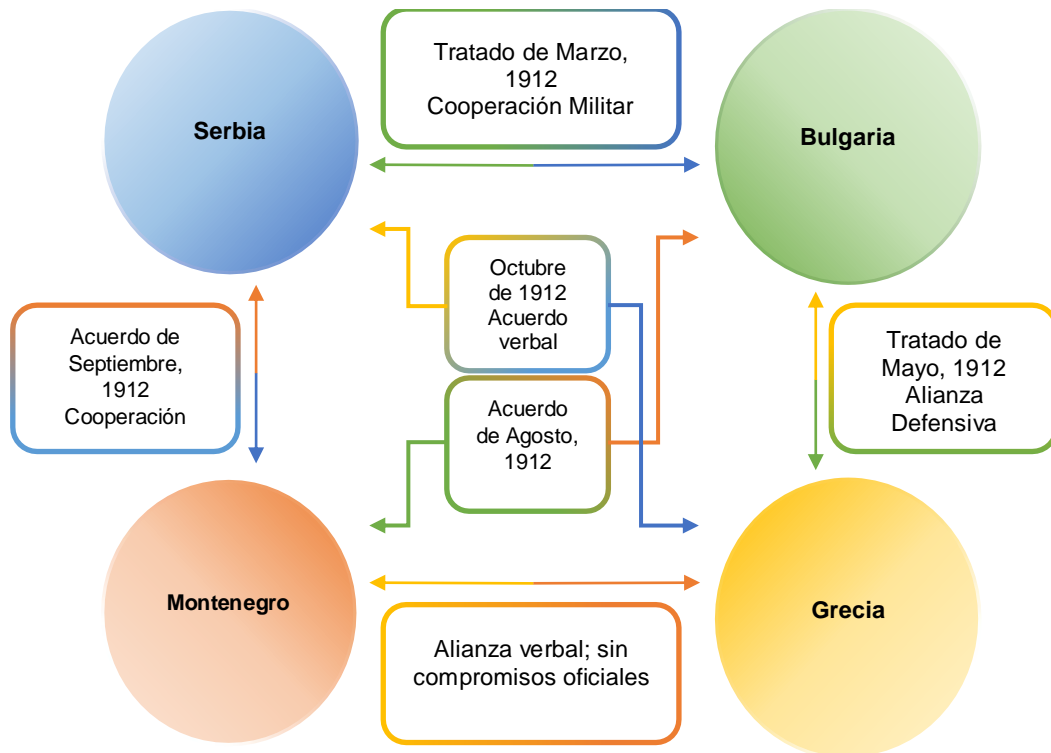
Serbia

Tratado de Marzo, 1912 Cooperación Militar

Bulgaria

Octubre de 1912 Acuerdo verbal

Acuerdo de Septiembre, 1912 Cooperación

Tratado de Mayo, 1912 Alianza Defensiva

Acuerdo de Agosto, 1912

Montenegro

Grecia

Alianza verbal; sin compromisos oficiales